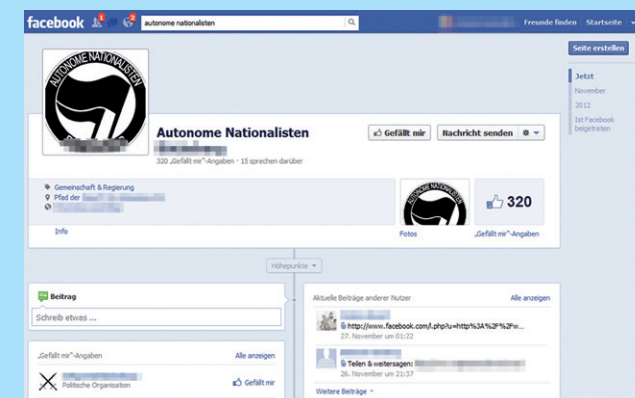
facebook 1 2 autonome nationalisten Freunde finden Startseite

Seite erstellen

Jetzt
November
2012
Ist Facebook beigetreten

AUTONOME NATIONALISTEN

Autonome Nationalisten
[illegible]
320 „Gefällt mir"-Angaben · 15 sprechen darüber

Gefällt mir Nachricht senden

Gemeinschaft & Regierung
Pfad der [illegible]
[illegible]

Info Fotos 320 „Gefällt mir"-Angaben

Höhepunkte

Beitrag
Schreib etwas ...

Aktuelle Beiträge anderer Nutzer Alle anzeigen

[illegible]
http://www.facebook.com/l.php?u=http%3A%2F%2Fw...
27. November um 01:22

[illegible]
Teilen & weitersagen: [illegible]
26. November um 21:37

Weitere Beiträge

„Gefällt mir"-Angaben Alle anzeigen

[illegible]
Politische Organisation Gefällt mir